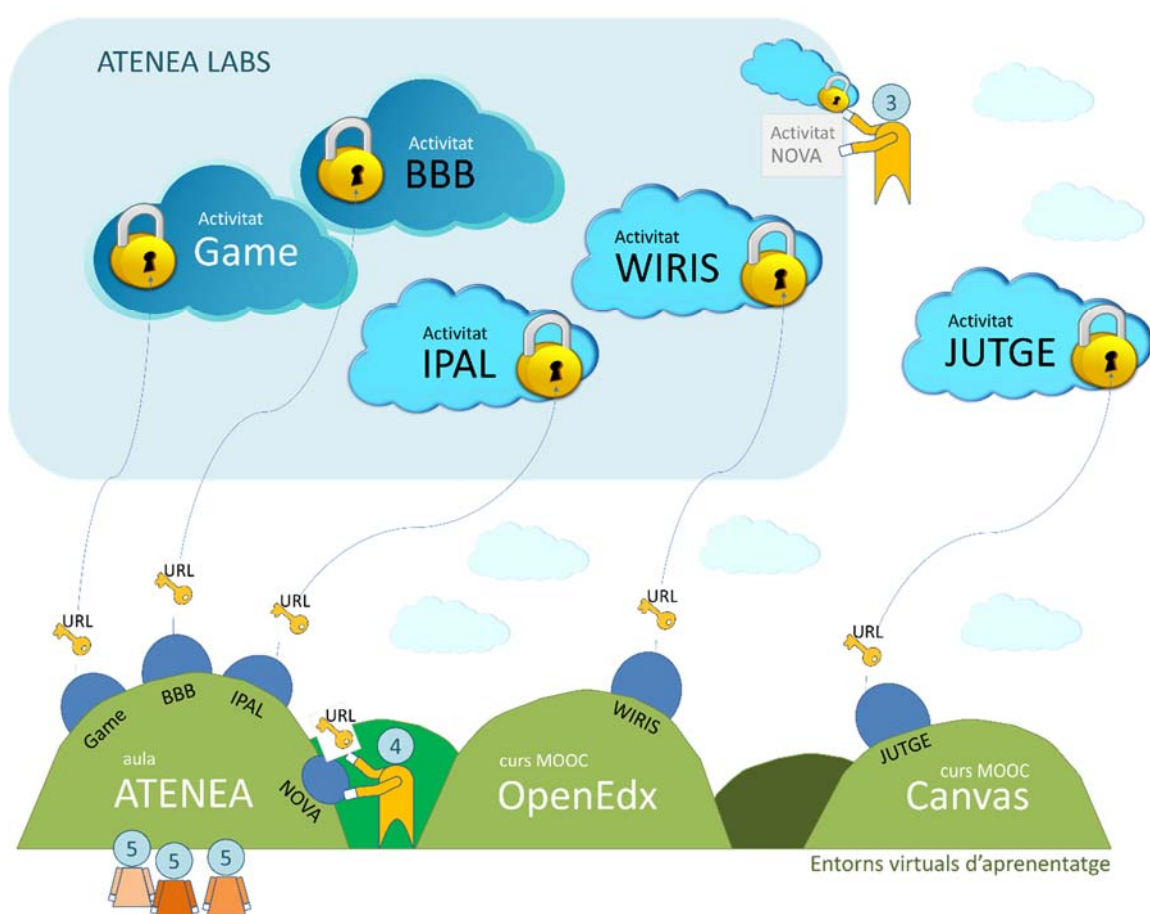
ATENEA LABS

3

Activitat NOVA

Activitat BBB

Activitat Game

Activitat WIRIS

Activitat IPAL

Activitat JUTGE

URL

URL

URL

URL

URL

URL

Game

BBB

IPAL

aula ATENEA

NOVA

4

WIRIS

curs MOOC OpenEdx

JUTGE

curs MOOC Canvas

5

5

5

Entorns virtuals d'aprenentatge